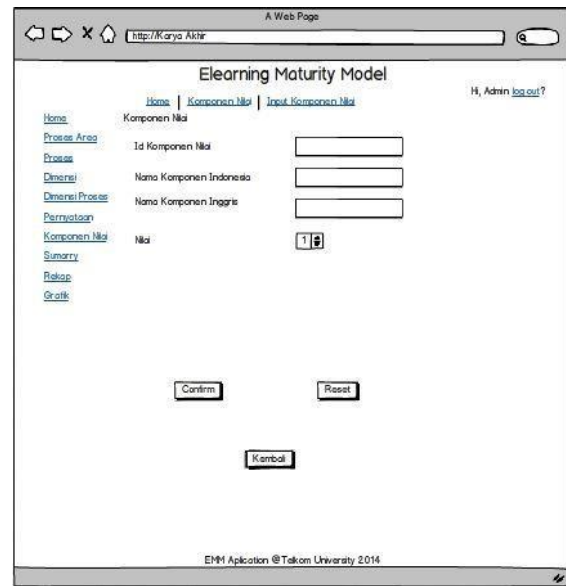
A Web Page

http://Karya Akhir

Elearning Maturity Model

Hi, Admin log out?

Home | Komponen Nilai | Input Komponen Nilai

Home
Proses Area
Proses
Dimensi
Dimensi Proses
Pernyataan
Komponen Nilai
Sumarry
Rekap
Grafik

Komponen Nilai

Id Komponen Nilai

Nama Komponen Indonesia

Nama Komponen Inggris

Nilai

1

Confirm

Reset

Kembali

EMM Aplication @Telkom University 2014